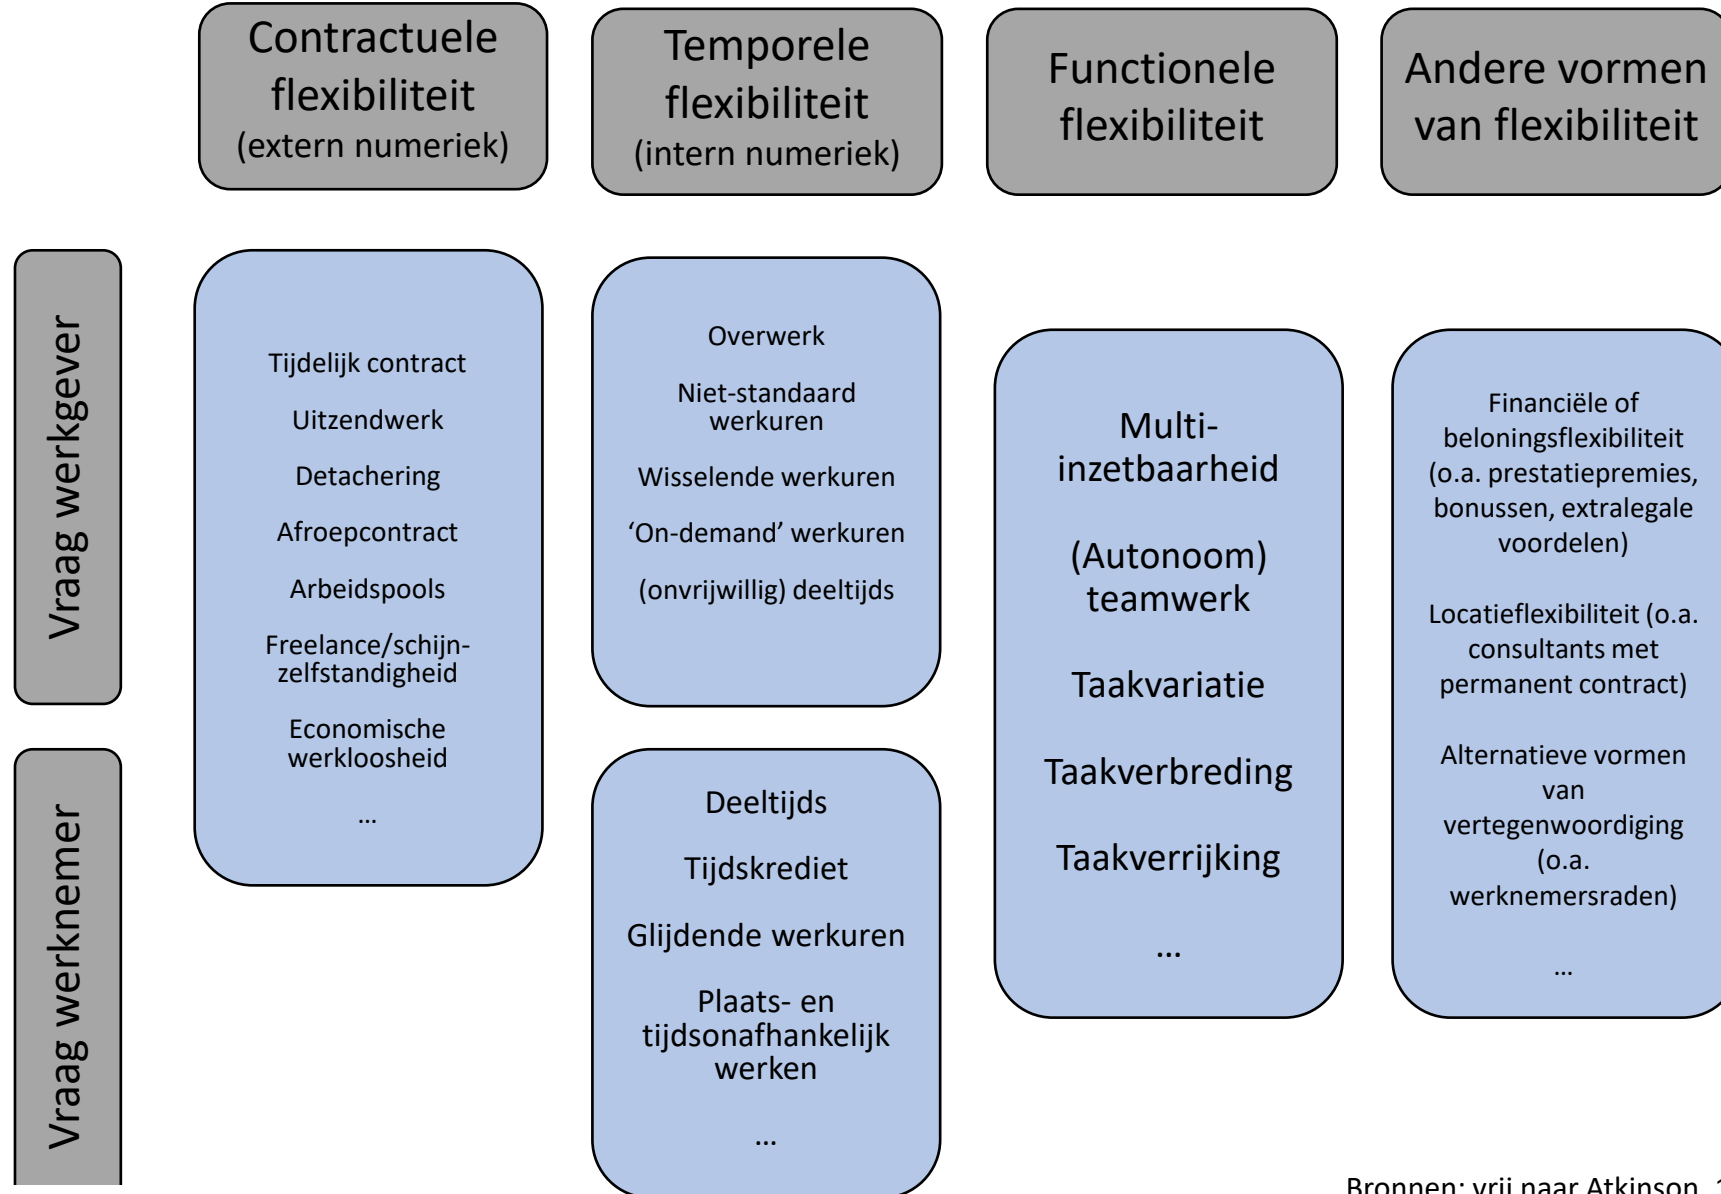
Contractuele flexibiliteit (extern numeriek)

Temporele flexibiliteit (intern numeriek)

Functionele flexibiliteit

Andere vormen van flexibiliteit

Vraag werkgever

Vraag werknemer

Tijdelijk contract

Uitzendwerk

Detachering

Afroepcontract

Arbeidspools

Freelance/schijnzelfstandigheid

Economische werkloosheid

…

Overwerk

Niet-standaard werkuren

Wisselende werkuren

'On-demand' werkuren

(onvrijwillig) deeltijds

Deeltijds

Tijdskrediet

Glijdende werkuren

Plaats- en tijdsonafhankelijk werken

…

Multi-inzetbaarheid

(Autonoom) teamwerk

Taakvariatie

Taakverbreding

Taakverrijking

…

Financiële of beloningsflexibiliteit (o.a. prestatiepremies, bonussen, extralegale voordelen)

Locatieflexibiliteit (o.a. consultants met permanent contract)

Alternatieve vormen van vertegenwoordiging (o.a. werknemersraden)

…

Bronnen: vrij naar Atkinson, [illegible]